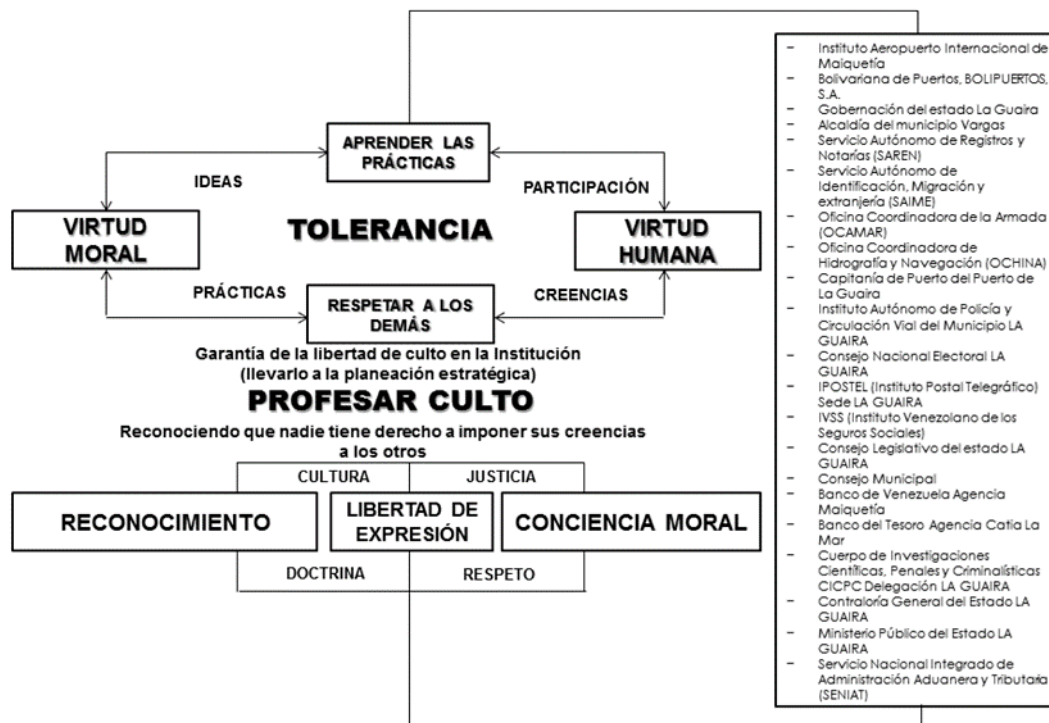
APRENDER LAS PRÁCTICAS

IDEAS

PARTICIPACIÓN

VIRTUD MORAL

TOLERANCIA

VIRTUD HUMANA

PRÁCTICAS

RESPETAR A LOS DEMÁS

CREENCIAS

Garantía de la libertad de culto en la Institución (llevarlo a la planeación estratégica)

PROFESAR CULTO

Reconociendo que nadie tiene derecho a imponer sus creencias a los otros

CULTURA

JUSTICIA

RECONOCIMIENTO

LIBERTAD DE EXPRESIÓN

CONCIENCIA MORAL

DOCTRINA

RESPETO

– Instituto Aeropuerto Internacional de Maiquetía
– Bolivariana de Puertos, BOLIPUERTOS, S.A.
– Gobernación del estado La Guaira
– Alcaldía del municipio Vargas
– Servicio Autónomo de Registros y Notarías (SAREN)
– Servicio Autónomo de Identificación, Migración y extranjería (SAIME)
– Oficina Coordinadora de la Armada (OCAMAR)
– Oficina Coordinadora de Hidrografía y Navegación (OCHINA)
– Capitanía de Puerto del Puerto de La Guaira
– Instituto Autónomo de Policía y Circulación Vial del Municipio LA GUAIRA
– Consejo Nacional Electoral LA GUAIRA
– IPOSTEL (Instituto Postal Telegráfico) Sede LA GUAIRA
– IVSS (Instituto Venezolano de los Seguros Sociales)
– Consejo Legislativo del estado LA GUAIRA
– Consejo Municipal
– Banco de Venezuela Agencia Maiquetía
– Banco del Tesoro Agencia Catia La Mar
– Cuerpo de Investigaciones Científicas, Penales y Criminalísticas CICPC Delegación LA GUAIRA
– Contraloría General del Estado LA GUAIRA
– Ministerio Público del Estado LA GUAIRA
– Servicio Nacional Integrado de Administración Aduanera y Tributaria (SENIAT)